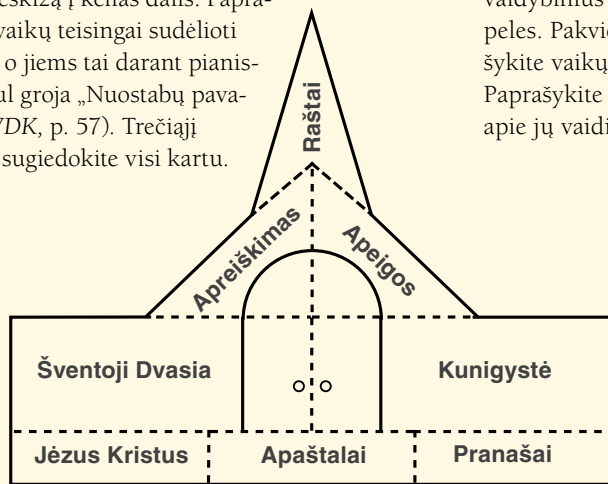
eskizą į kelias dalis. Paprašykite vaikų teisingai sudėlioti o jiems tai darant pianistul groja „Nuostabų pava- VDK, p. 57). Trečiąjį sugiedokite visi kartu.

valdybinius peles. Pakvie šykite vaikų Paprašykite apie jų vaidi

Raštai

Apreiškimas

Apeigos

Šventoji Dvasia

Kunigystė

Jėzus Kristus

Apaštalai

Pranašai